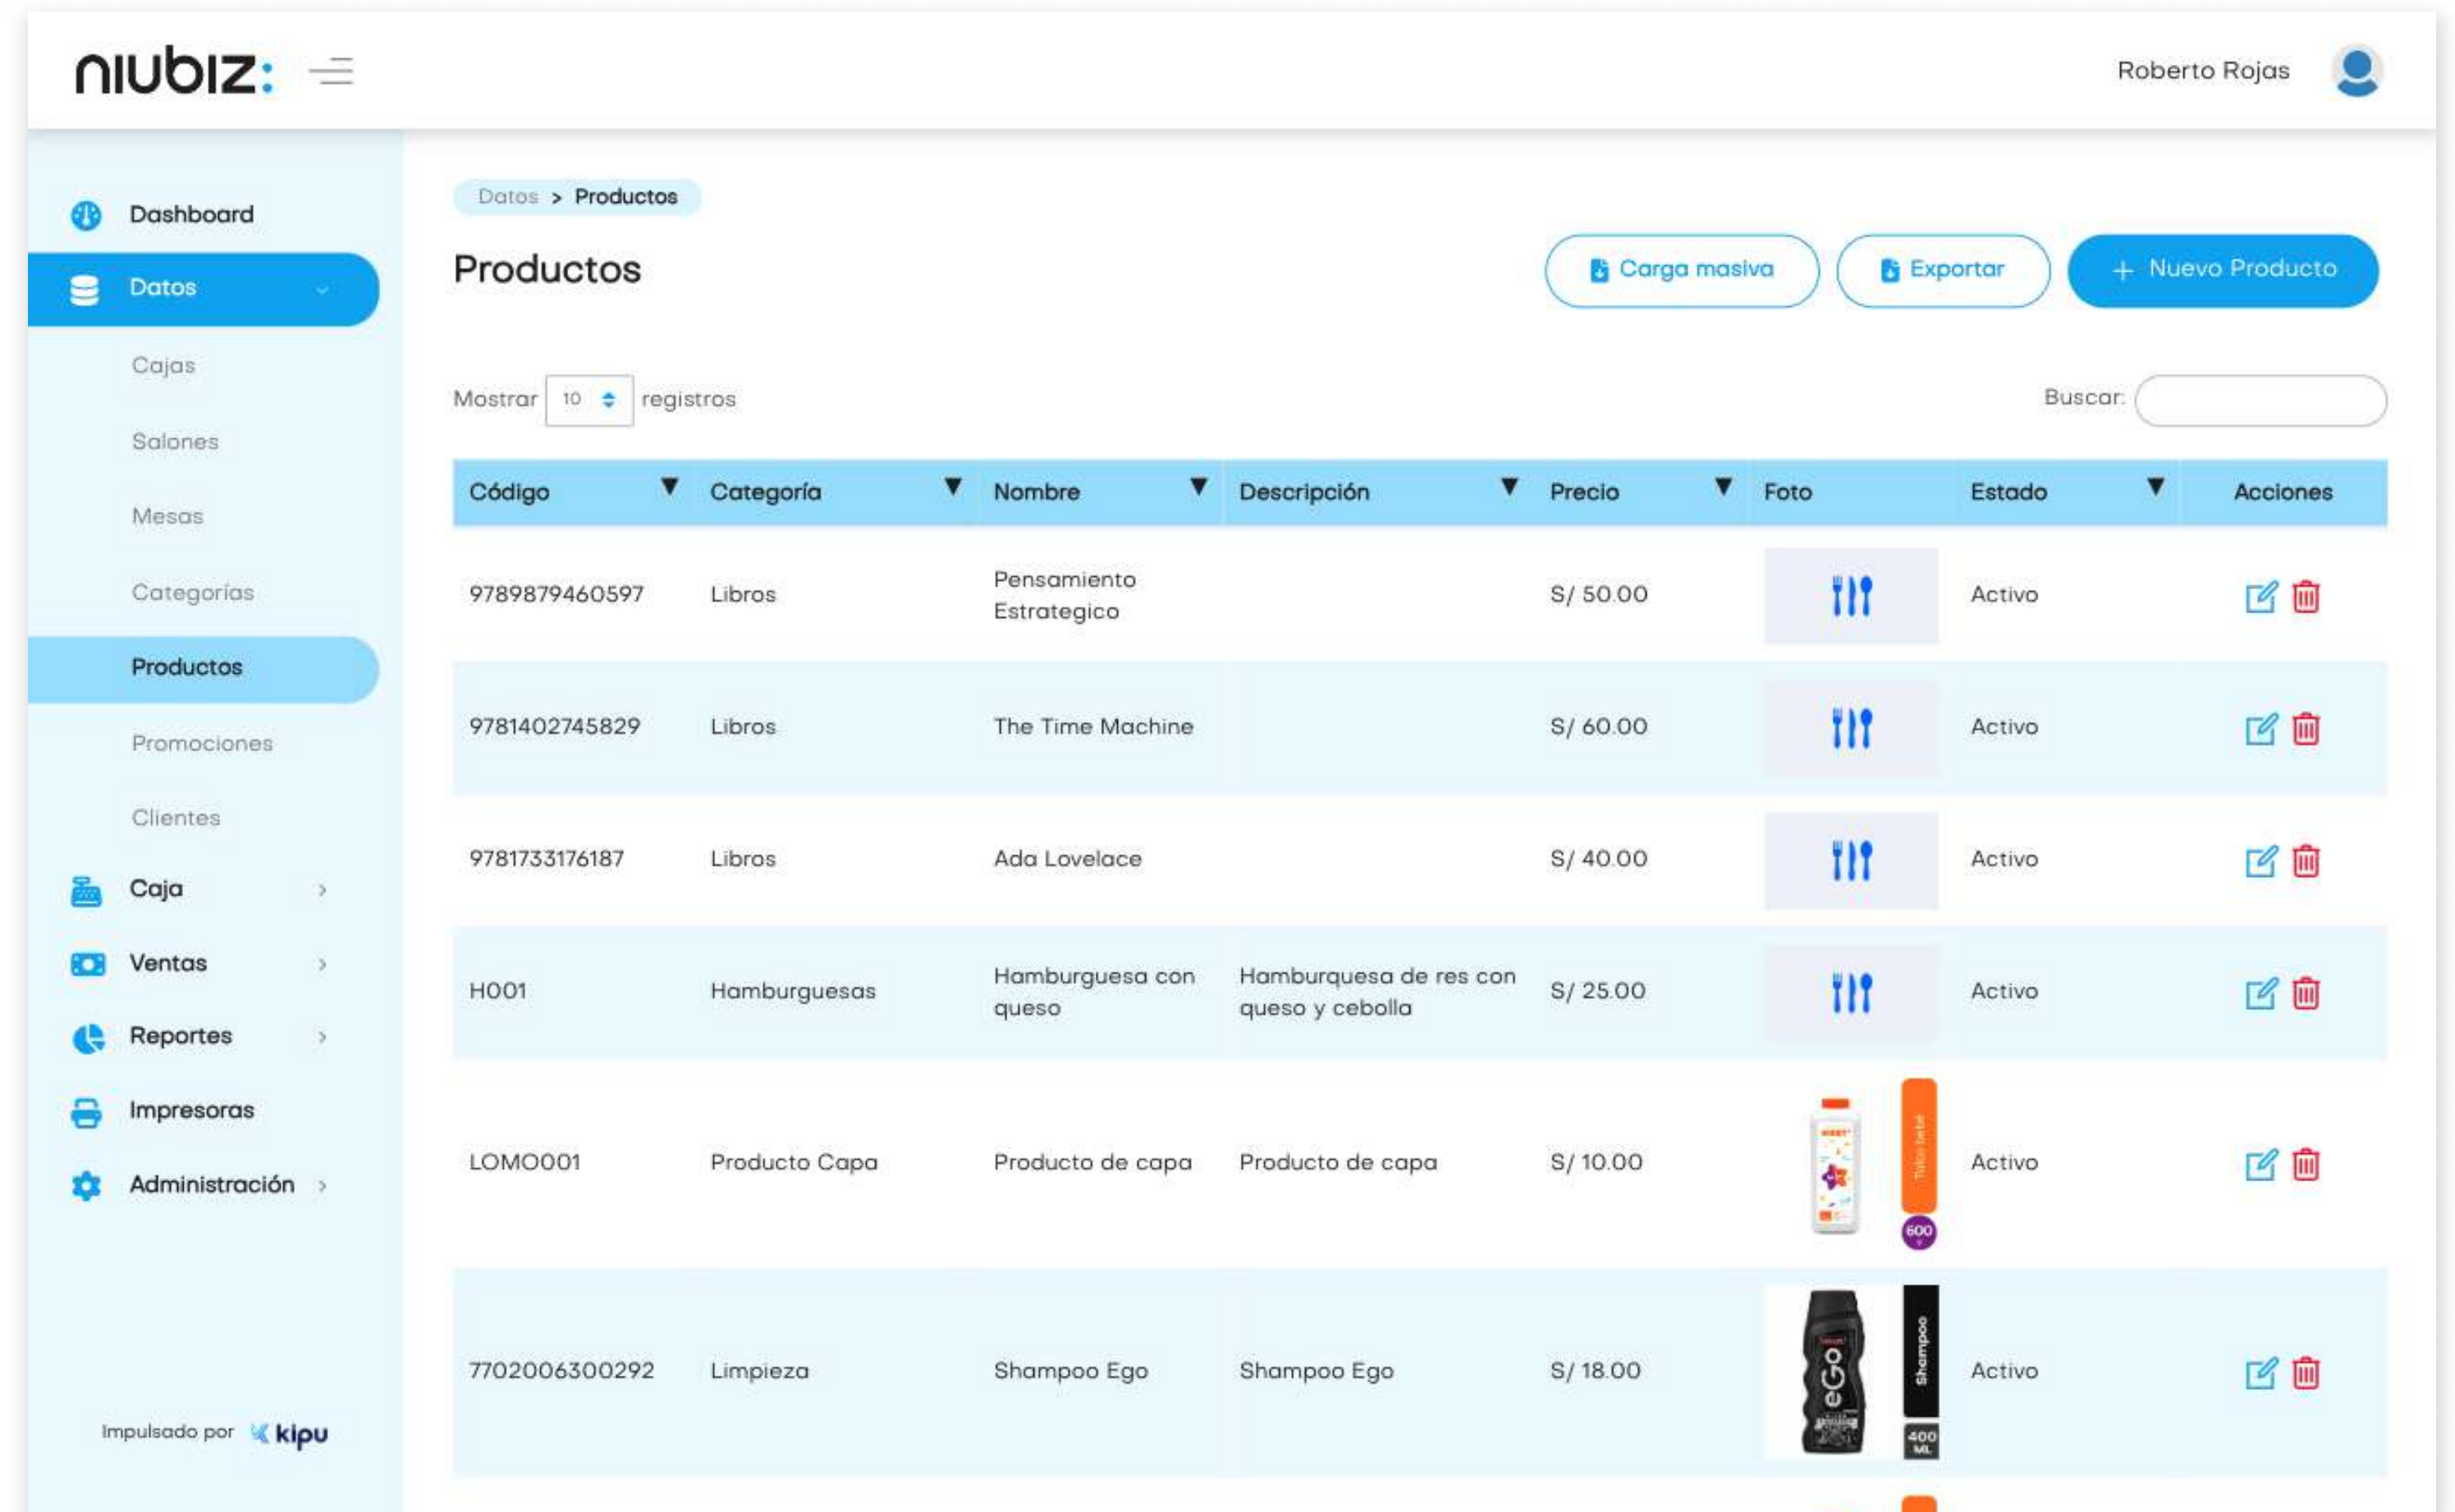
niubiz:

Roberto Rojas

Dashboard
Datos
Cajas
Salones
Mesas
Categorías
Productos
Promociones
Clientes
Caja
Ventas
Reportes
Impresoras
Administración

Impulsado por kipu

Datos > Productos

Productos

Carga masiva
Exportar
+ Nuevo Producto

Mostrar 10 registros

Buscar:

| Código | Categoría | Nombre | Descripción | Precio | Foto | Estado | Acciones |
|---|---|---|---|---|---|---|---|
| 9789879460597 | Libros | Pensamiento Estrategico | | S/ 50.00 | | Activo | |
| 9781402745829 | Libros | The Time Machine | | S/ 60.00 | | Activo | |
| 9781733176187 | Libros | Ada Lovelace | | S/ 40.00 | | Activo | |
| H001 | Hamburguesas | Hamburguesa con queso | Hamburquesa de res con queso y cebolla | S/ 25.00 | | Activo | |
| LOMO001 | Producto Capa | Producto de capa | Producto de capa | S/ 10.00 | 600 | Activo | |
| 7702006300292 | Limpieza | Shampoo Ego | Shampoo Ego | S/ 18.00 | eGo Shampoo 400 ML | Activo | |